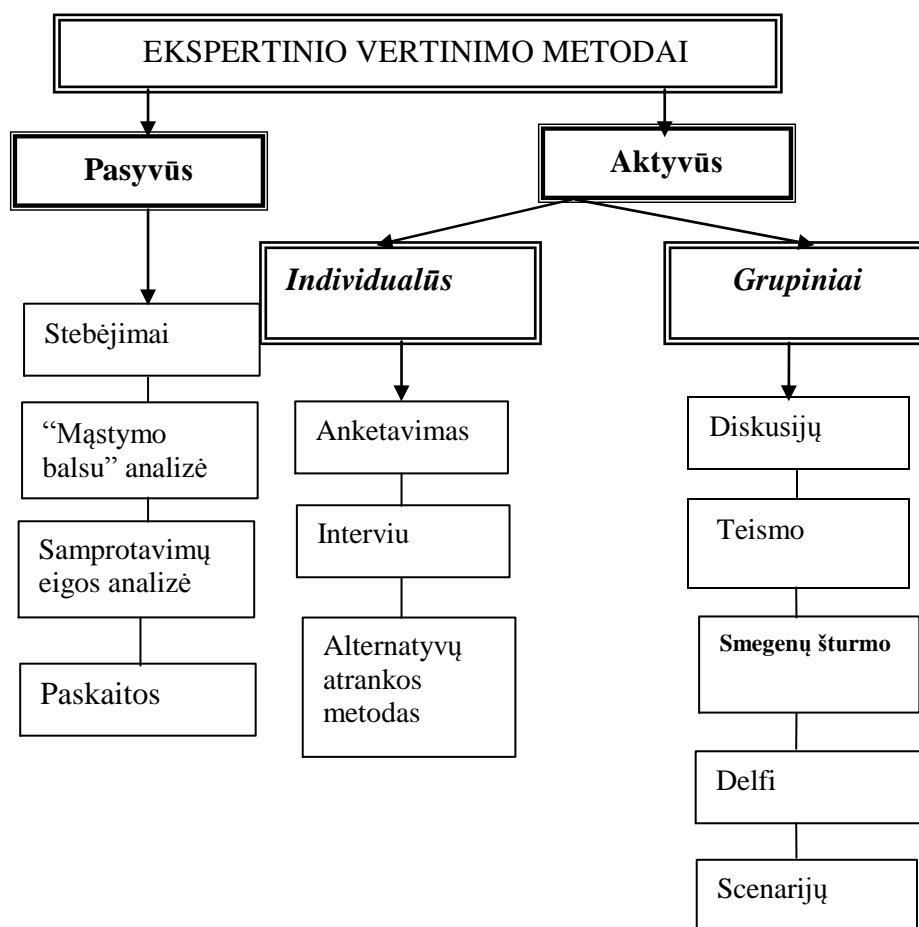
EKSPERTINIO VERTINIMO METODAI

**Pasyvūs**

**Aktyvūs**

***Individualūs***

***Grupiniai***

Stebėjimai

“Mąstymo balsu” analizė

Samprotavimų eigos analizė

Paskaitos

Anketavimas

Interviu

Alternatyvų atrankos metodas

Diskusijų

Teismo

**Smegenų šturmo**

Delfi

Scenarijų